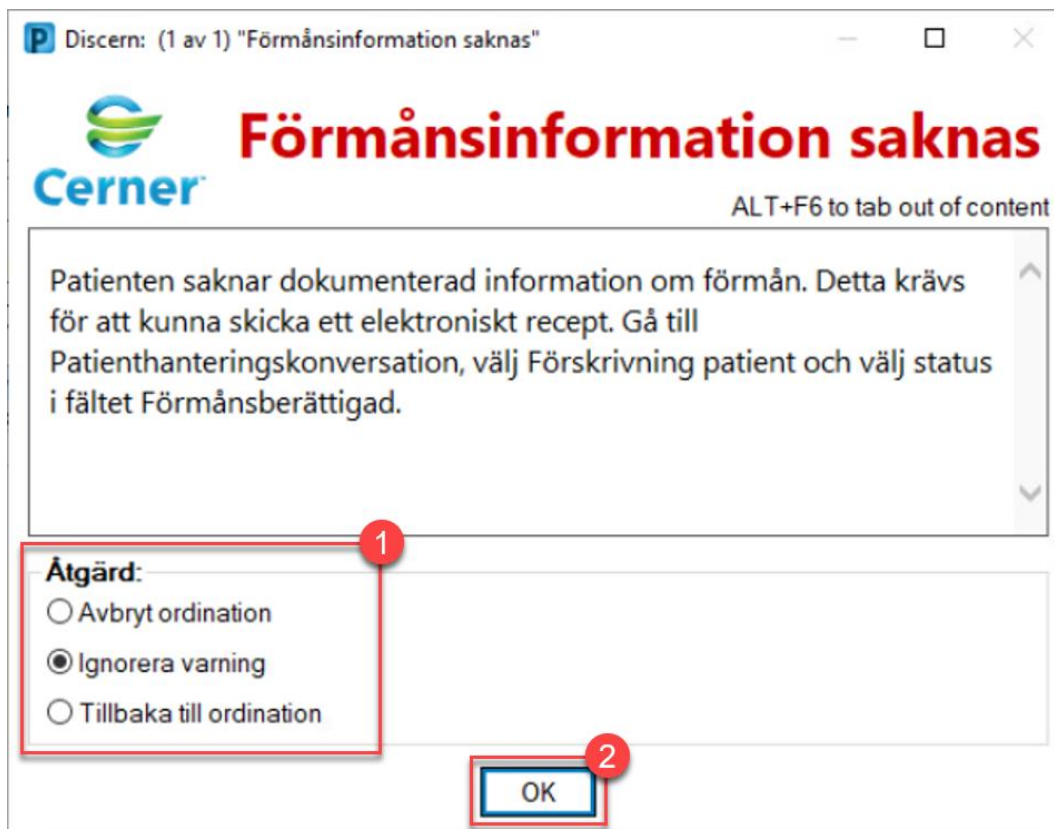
P Discern: (1 av 1) "Förmånsinformation saknas"

Cerner

Förmånsinformation saknas

ALT+F6 to tab out of content

Patienten saknar dokumenterad information om förmån. Detta krävs för att kunna skicka ett elektroniskt recept. Gå till Patienthanteringskonversation, välj Förskrivning patient och välj status i fältet Förmånsberättigad.

1

Åtgärd:
Avbryt ordination
Ignorera varning
Tillbaka till ordination

2

OK